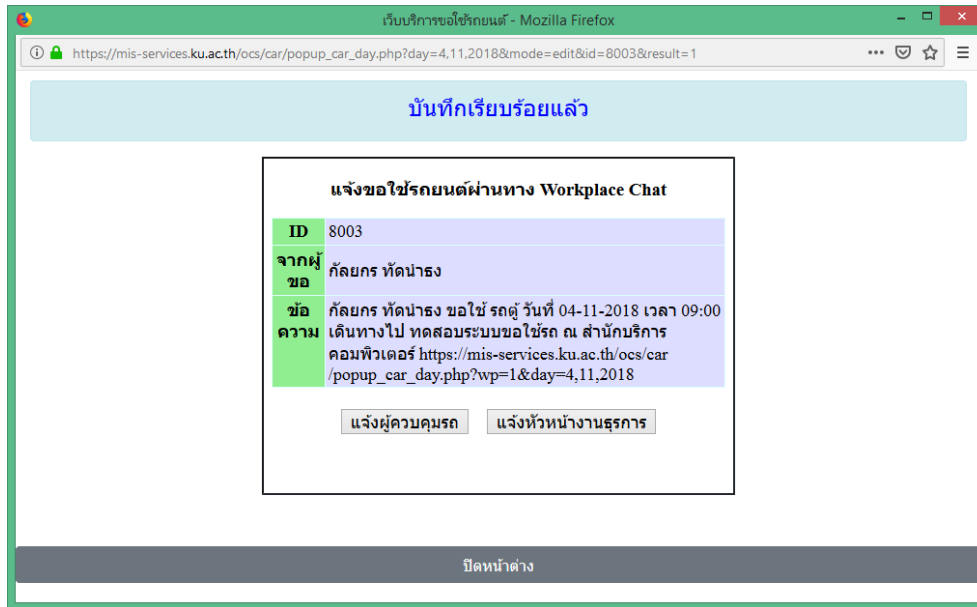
เว็บบริการขอใช้รถยนต์ - Mozilla Firefox

https://mis-services.ku.ac.th/ocs/car/popup_car_day.php?day=4,11,2018&mode=edit&id=8003&result=1

บันทึกเรียบร้อยแล้ว

แจ้งขอใช้รถยนต์ผ่านทาง Workplace Chat

| ID | 8003 |
|---|---|
| จากผู้ขอ | กัลยกร ทัดนำธง |
| ข้อความ | กัลยกร ทัดนำธง ขอใช้ รถตู้ วันที่ 04-11-2018 เวลา 09:00 เดินทางไป ทดสอบระบบขอใช้รถ ณ สำนักบริการคอมพิวเตอร์ https://mis-services.ku.ac.th/ocs/car/popup_car_day.php?wp=1&day=4,11,2018 |

แจ้งผู้ควบคุมรถ
แจ้งหัวหน้างานธุรการ

ปิดหน้าต่าง